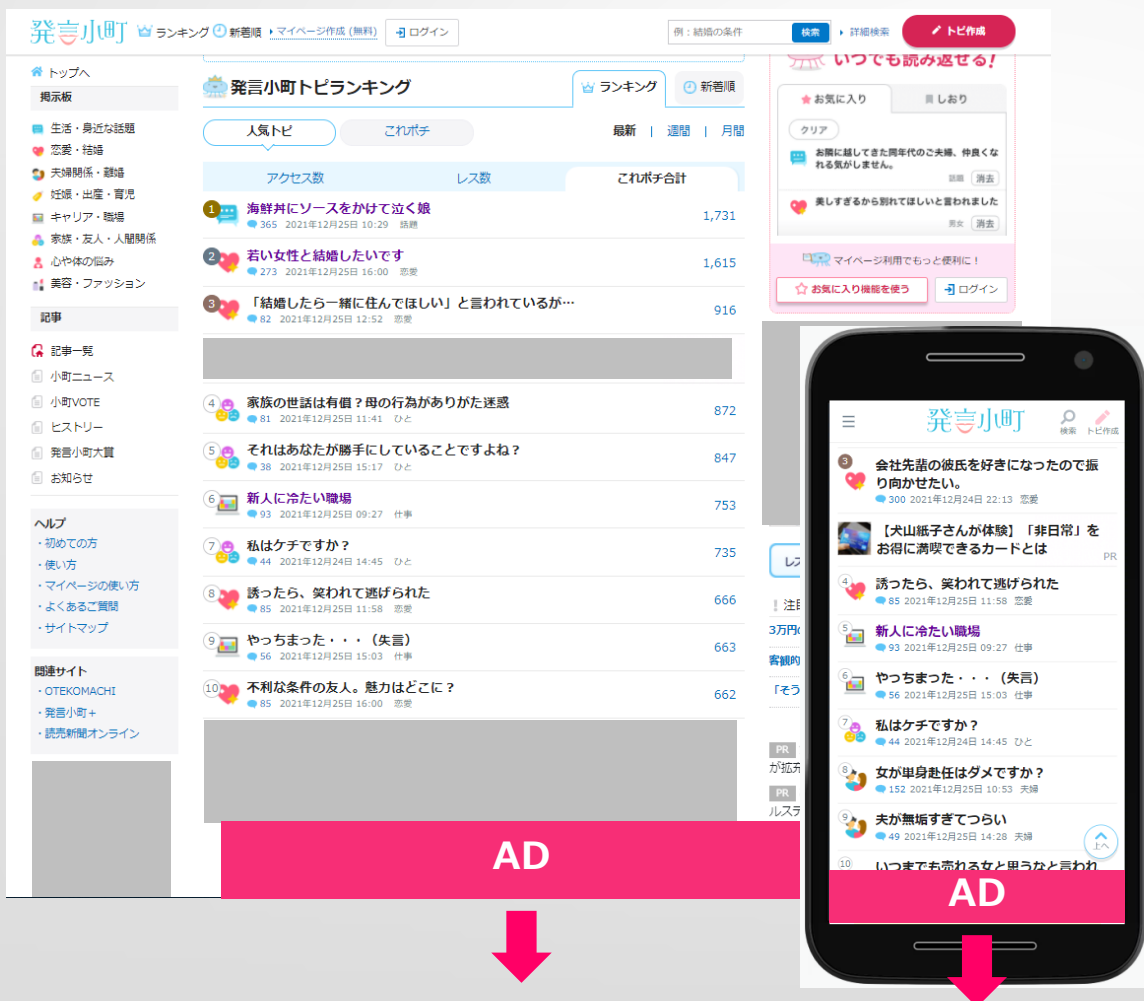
発言小町 ランキング 新着順 マイページ作成（無料） ログイン
例：結婚の条件 検索 詳細検索 トピ作成

トップへ
掲示板
生活・身近な話題
恋愛・結婚
夫婦関係・離婚
妊娠・出産・育児
キャリア・職場
家族・友人・人間関係
心や体の悩み
美容・ファッション

記事
記事一覧
小町ニュース
小町VOTE
ヒストリー
発言小町大賞
お知らせ

ヘルプ
・初めての方
・使い方
・マイページの使い方
・よくあるご質問
・サイトマップ

関連サイト
・OTEKOMACHI
・発言小町＋
・読売新聞オンライン

発言小町トピランキング
ランキング 新着順
人気トピ これポチ
最新 | 週間 | 月間
アクセス数 レス数 これポチ合計

| | | |
|---|---|---|
| 1 | 海鮮丼にソースをかけて泣く娘 365 2021年12月25日 10:29 話題 | 1,731 |
| 2 | 若い女性と結婚したいです 273 2021年12月25日 16:00 恋愛 | 1,615 |
| 3 | 「結婚したら一緒に住んでほしい」と言われているが… 82 2021年12月25日 12:52 恋愛 | 916 |
| 4 | 家族の世話は有償？母の行為がありがた迷惑 81 2021年12月25日 11:41 ひと | 872 |
| 5 | それはあなたが勝手にしていることですよね？ 38 2021年12月25日 15:17 ひと | 847 |
| 6 | 新人に冷たい職場 93 2021年12月25日 09:27 仕事 | 753 |
| 7 | 私はケチですか？ 44 2021年12月24日 14:45 ひと | 735 |
| 8 | 誘ったら、笑われて逃げられた 85 2021年12月25日 11:58 恋愛 | 666 |
| 9 | やっちまった・・・（失言） 56 2021年12月25日 15:03 仕事 | 663 |
| 10 | 不利な条件の友人。魅力はどこに？ 85 2021年12月25日 16:00 恋愛 | 662 |

いつでも読み返せる！
お気に入り しおり
クリア
お隣に越してきた同年代のご夫婦、仲良くなれる気がしません。 話題 消去
美しすぎるから別れてほしいと言われました 恋愛 消去
マイページ利用でもっと便利に！
お気に入り機能を使う ログイン

注目
3万円
客観的
「そう
PR
が拡充
PR
ルステ

AD

発言小町 検索 トピ作成
3 会社先輩の彼氏を好きになったので振り向かせたい。 300 2021年12月24日 22:13 恋愛
【犬山紙子さんが体験】「非日常」をお得に満喫できるカードとは PR
4 誘ったら、笑われて逃げられた 85 2021年12月25日 11:58 恋愛
5 新人に冷たい職場 93 2021年12月25日 09:27 仕事
6 やっちまった・・・（失言） 56 2021年12月25日 15:03 仕事
7 私はケチですか？ 44 2021年12月24日 14:45 ひと
8 女が単身赴任はダメですか？ 152 2021年12月25日 10:53 夫婦
9 夫が無垢すぎてつらい 49 2021年12月25日 14:28 夫婦
上へ
10 いつまでも売れる女と思うなと言われ
AD